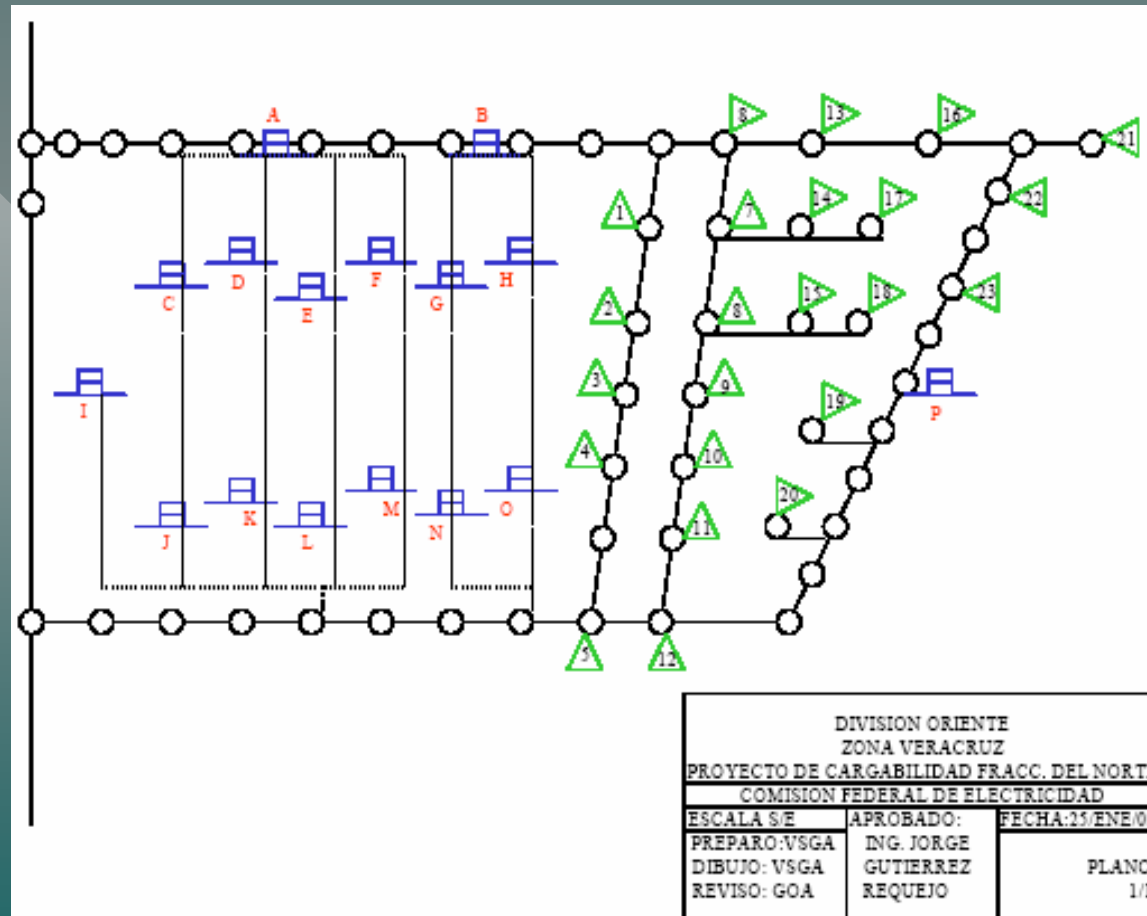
A
B
8
13
16
21
1
7
14
17
22
C
D
E
F
G
H
2
8
15
18
23
I
3
9
19
P
4
10
20
J
K
L
M
N
O
11
5
12

DIVISION ORIENTE
ZONA VERACRUZ
PROYECTO DE CARGABILIDAD FRACC. DEL NORT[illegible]
COMISION FEDERAL DE ELECTRICIDAD

| ESCALA S/E | APROBADO: | FECHA:25/ENE/0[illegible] |
|---|---|---|
| PREPARO:VSGA<br>DIBUJO: VSGA<br>REVISO: GOA | ING. JORGE<br>GUTIERREZ<br>REQUEJO | PLANO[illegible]<br>1/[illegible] |